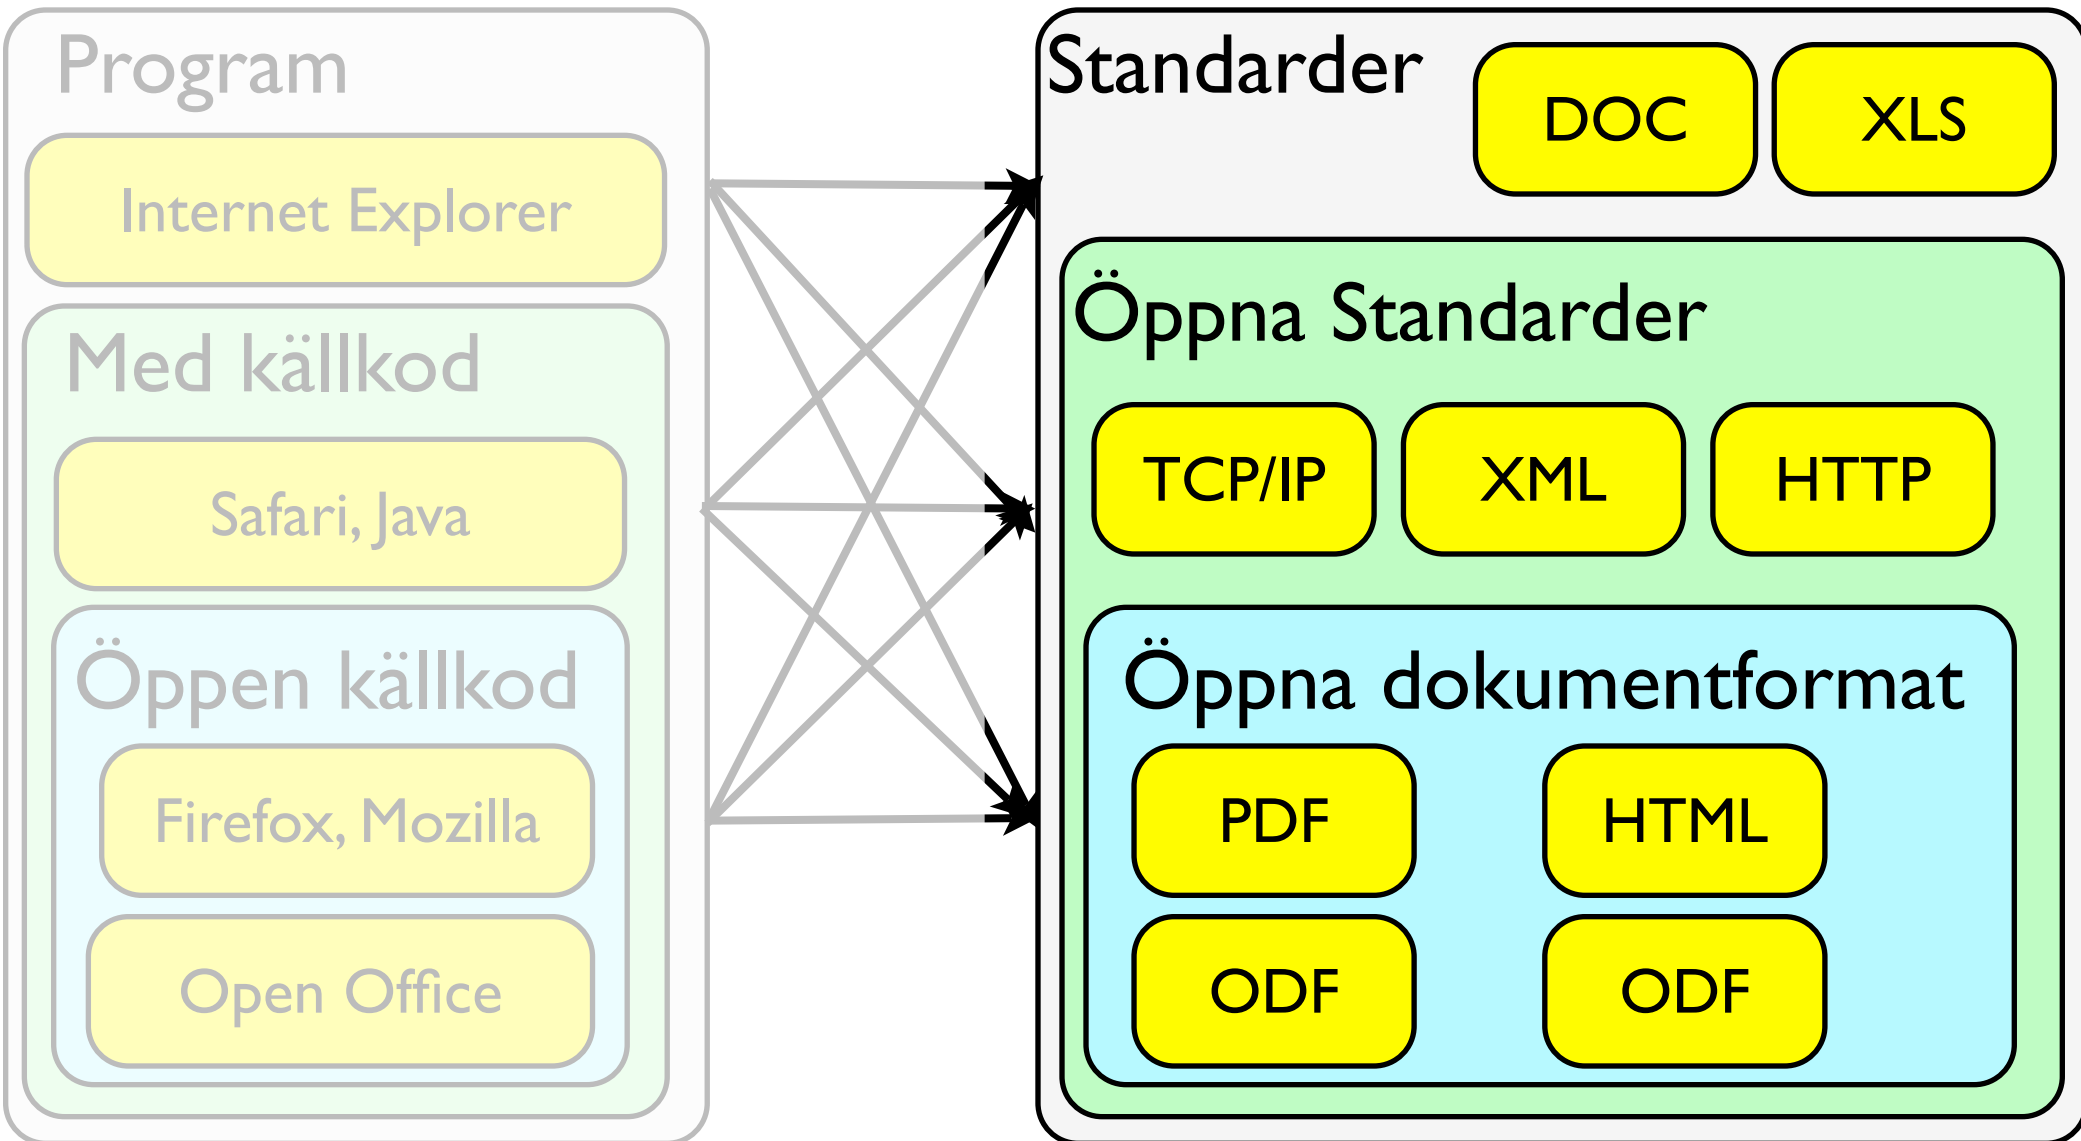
Program

Internet Explorer

Med källkod

Safari, Java

Öppen källkod

Firefox, Mozilla

Open Office

Standarder

DOC

XLS

Öppna Standarder

TCP/IP

XML

HTTP

Öppna dokumentformat

PDF

HTML

ODF

ODF